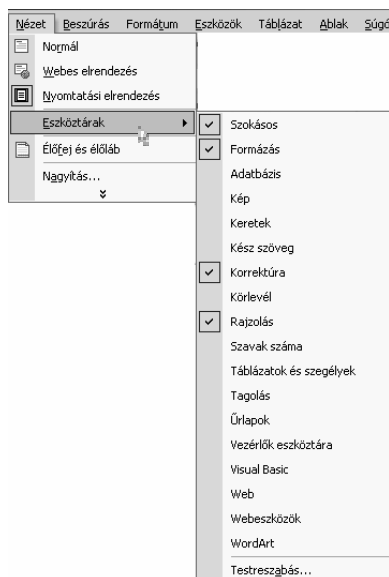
Nézet Beszúrás Formátum Eszközök Táblázat Ablak Súgó

Normál
Webes elrendezés
Nyomtatási elrendezés
Eszköztárak
Élőfej és élőláb
Nagyítás...

Szokásos
Formázás
Adatbázis
Kép
Keretek
Kész szöveg
Korrektúra
Körlevél
Rajzolás
Szavak száma
Táblázatok és szegélyek
Tagolás
Űrlapok
Vezérlők eszköztára
Visual Basic
Web
Webeszközök
WordArt
Testreszabás...